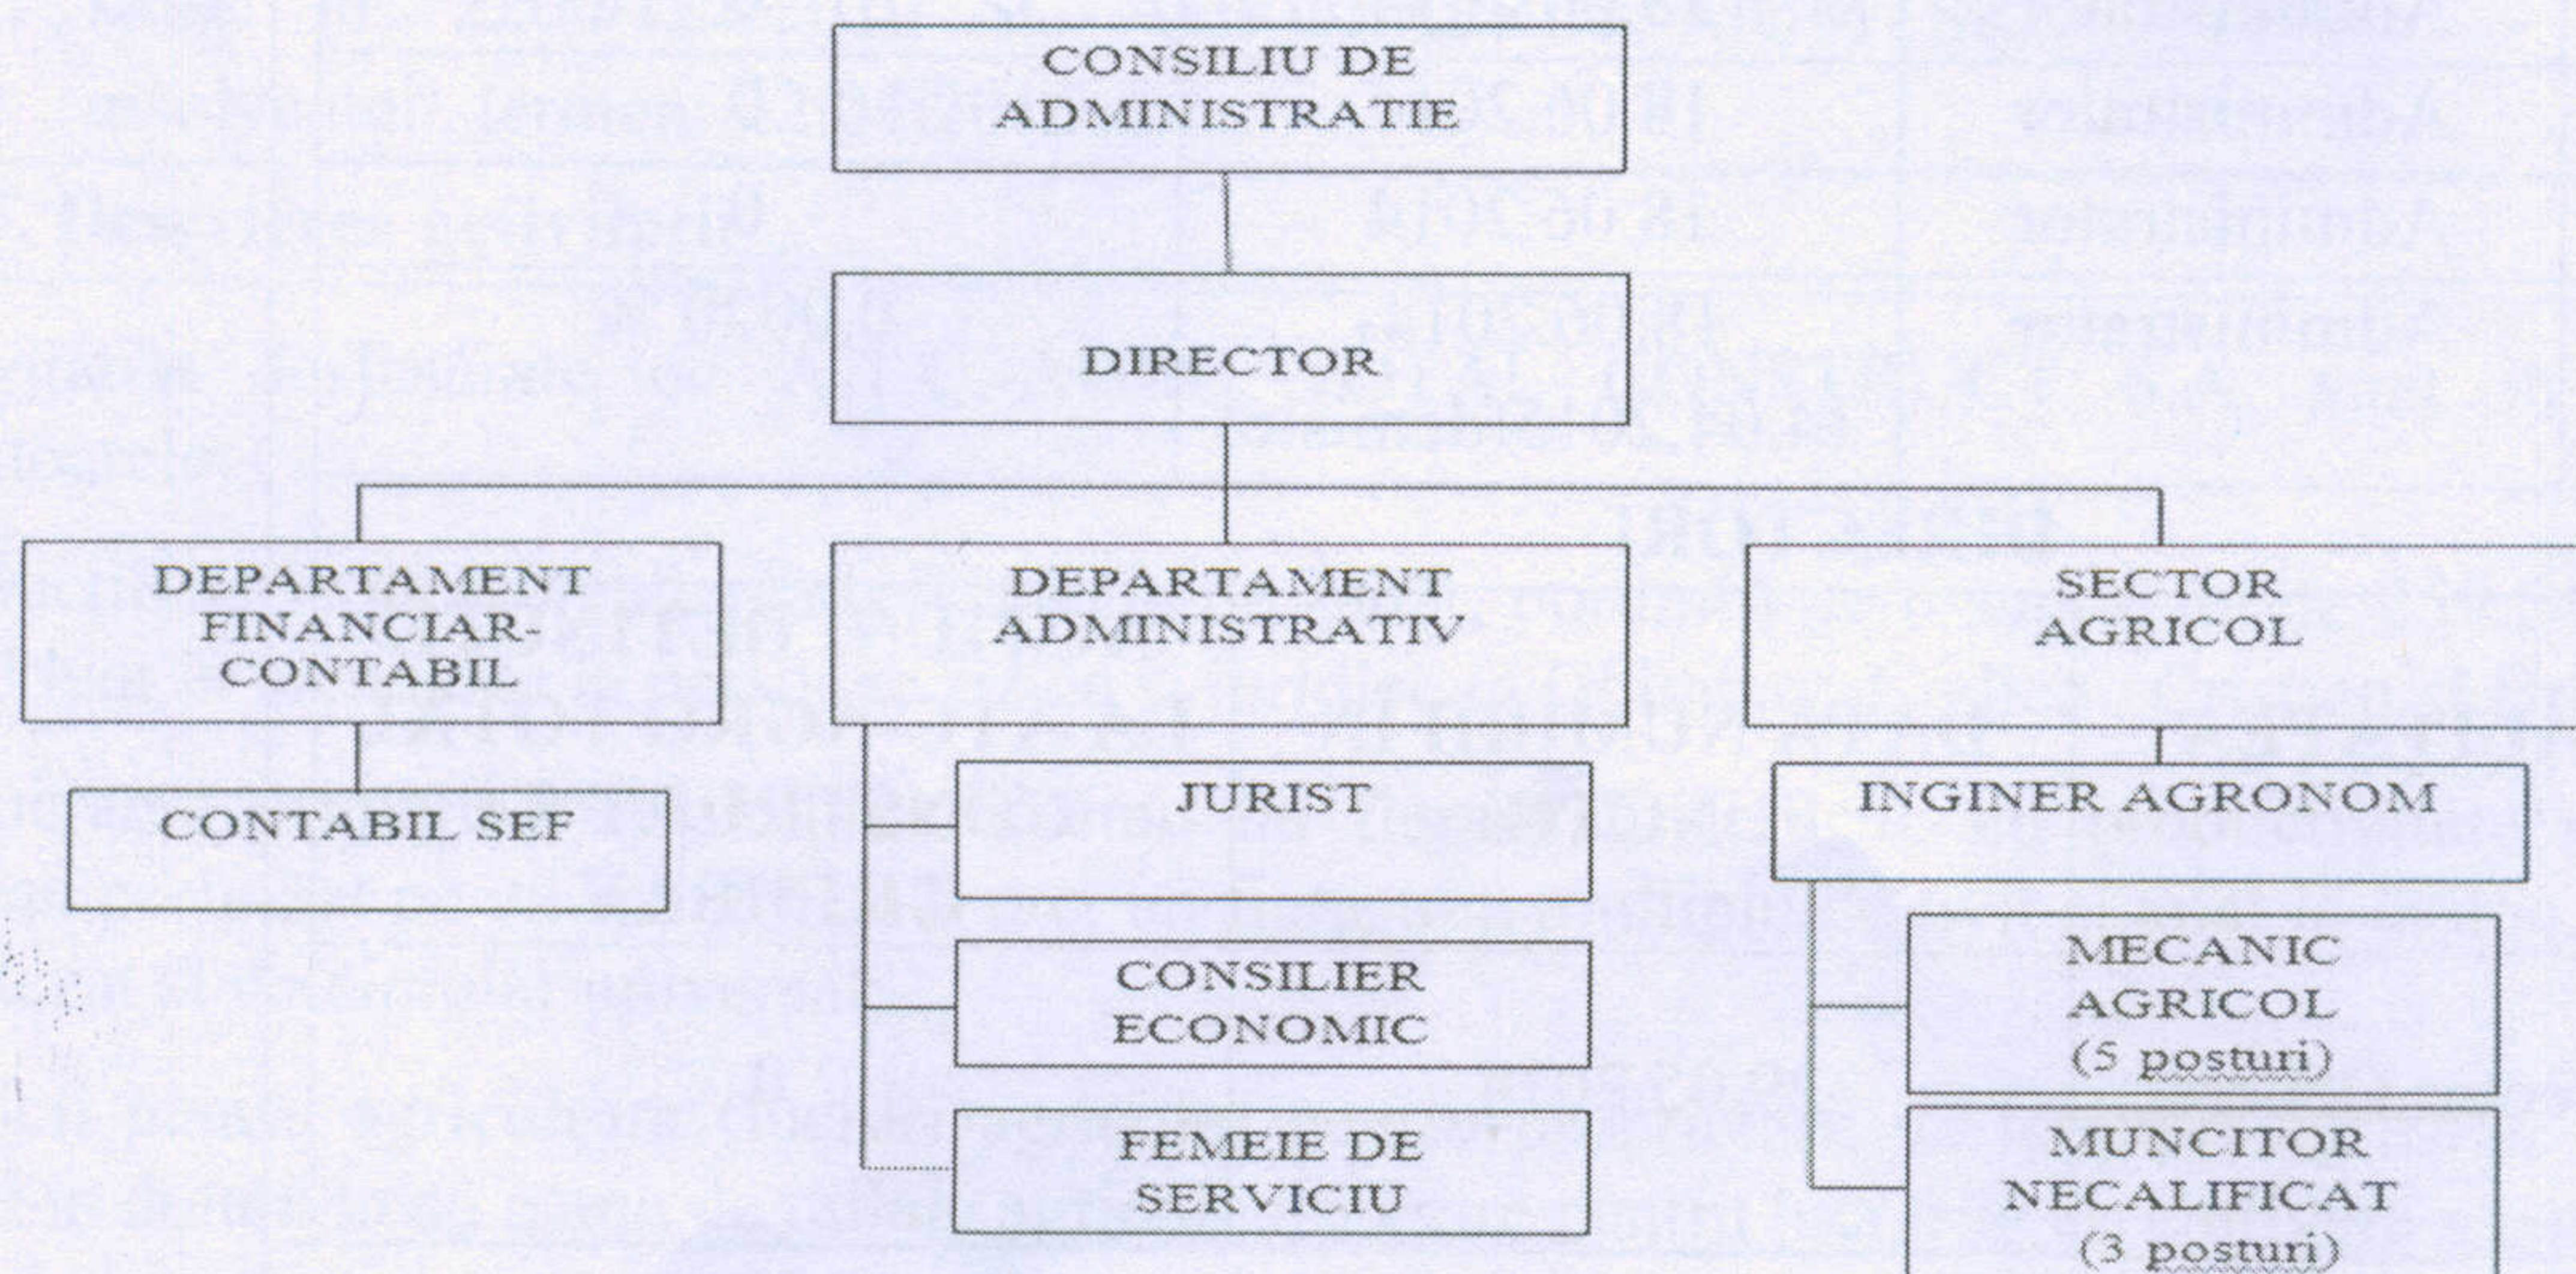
CONSILIU DE ADMINISTRATIE

DIRECTOR

DEPARTAMENT FINANCIAR-CONTABIL

CONTABIL SEF

DEPARTAMENT ADMINISTRATIV

JURIST

CONSILIER ECONOMIC

FEMEIE DE SERVICIU

SECTOR AGRICOL

INGINER AGRONOM

MECANIC AGRICOL (5 posturi)

MUNCITOR NECALIFICAT (3 posturi)